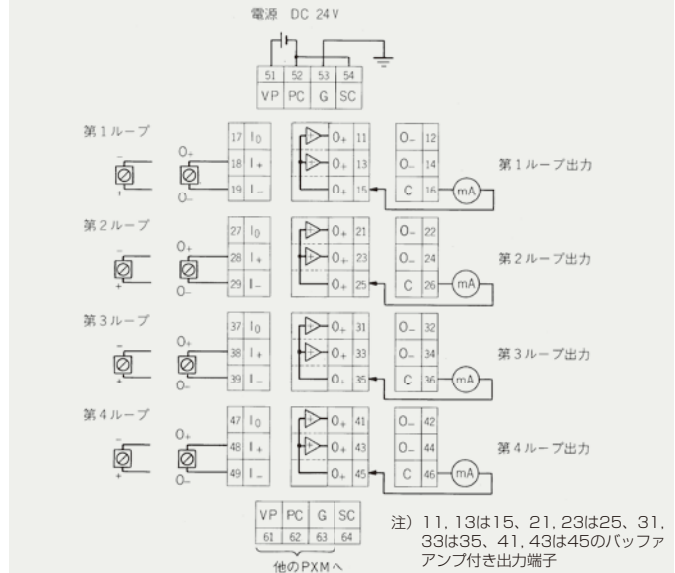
電源 DC 24V

| 51 | 52 | 53 | 54 |
|---|---|---|---|
| VP | PC | G | SC |

第1ループ

−
+
O+
O−

| 17 | I0 |
|---|---|
| 18 | I+ |
| 19 | I− |

O+ 11
O+ 13
O+ 15

| O− | 12 |
|---|---|
| O− | 14 |
| C | 16 |

mA

第1ループ出力

第2ループ

−
+
O+
O−

| 27 | I0 |
|---|---|
| 28 | I+ |
| 29 | I− |

O+ 21
O+ 23
O+ 25

| O− | 22 |
|---|---|
| O− | 24 |
| C | 26 |

mA

第2ループ出力

第3ループ

−
+
O+
O−

| 37 | I0 |
|---|---|
| 38 | I+ |
| 39 | I− |

O+ 31
O+ 33
O+ 35

| O− | 32 |
|---|---|
| O− | 34 |
| C | 36 |

mA

第3ループ出力

第4ループ

−
+
O+
O−

| 47 | I0 |
|---|---|
| 48 | I+ |
| 49 | I− |

O+ 41
O+ 43
O+ 45

| O− | 42 |
|---|---|
| O− | 44 |
| C | 46 |

mA

第4ループ出力

| VP | PC | G | SC |
|---|---|---|---|
| 61 | 62 | 63 | 64 |

他のPXMへ

注) 11, 13は15、21, 23は25、31, 33は35、41, 43は45のバッファアンプ付き出力端子